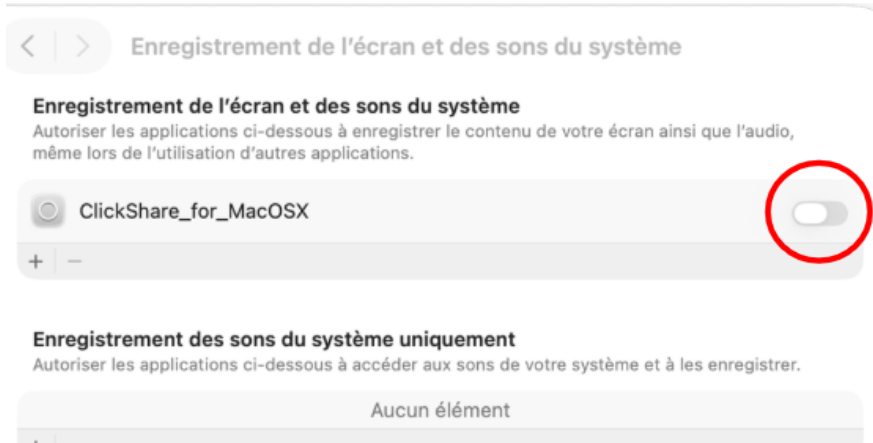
< > Enregistrement de l'écran et des sons du système

Enregistrement de l'écran et des sons du système
Autoriser les applications ci-dessous à enregistrer le contenu de votre écran ainsi que l'audio, même lors de l'utilisation d'autres applications.

ClickShare_for_MacOSX

+ −

Enregistrement des sons du système uniquement
Autoriser les applications ci-dessous à accéder aux sons de votre système et à les enregistrer.

Aucun élément